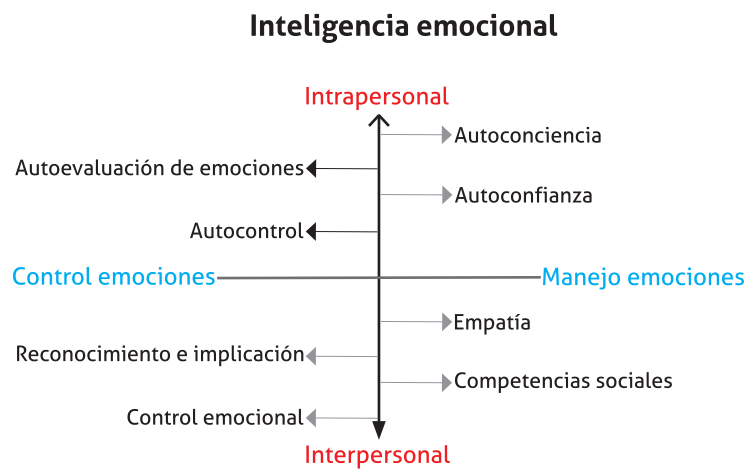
Inteligencia emocional

Intrapersonal

Autoconciencia

Autoevaluación de emociones

Autoconfianza

Autocontrol

Control emociones

Manejo emociones

Empatía

Reconocimiento e implicación

Competencias sociales

Control emocional

Interpersonal